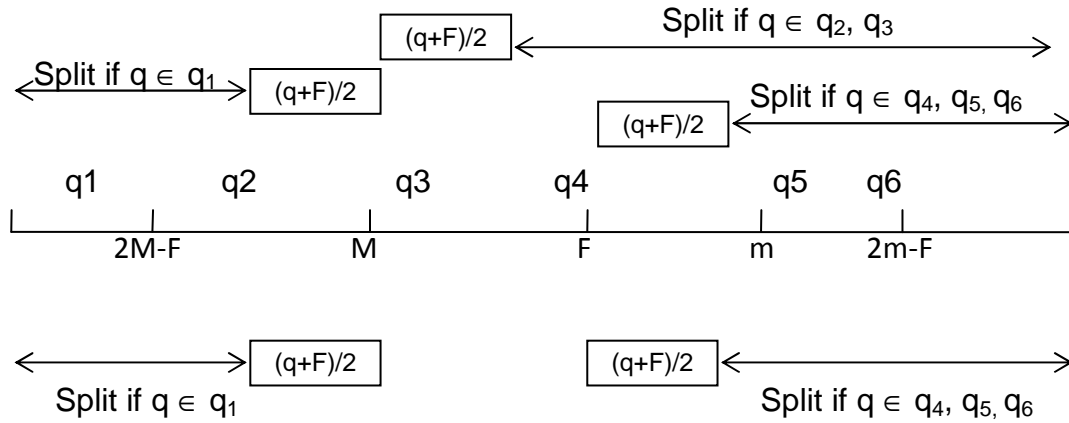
(q+F)/2

Split if $q \in q_2$, $q_3$

Split if $q \in q_1$

(q+F)/2

Split if $q \in q_4$, $q_5$, $q_6$

(q+F)/2

q1 q2 q3 q4 q5 q6

2M-F M F m 2m-F

(q+F)/2

(q+F)/2

Split if $q \in q_1$

Split if $q \in q_4$, $q_5$, $q_6$